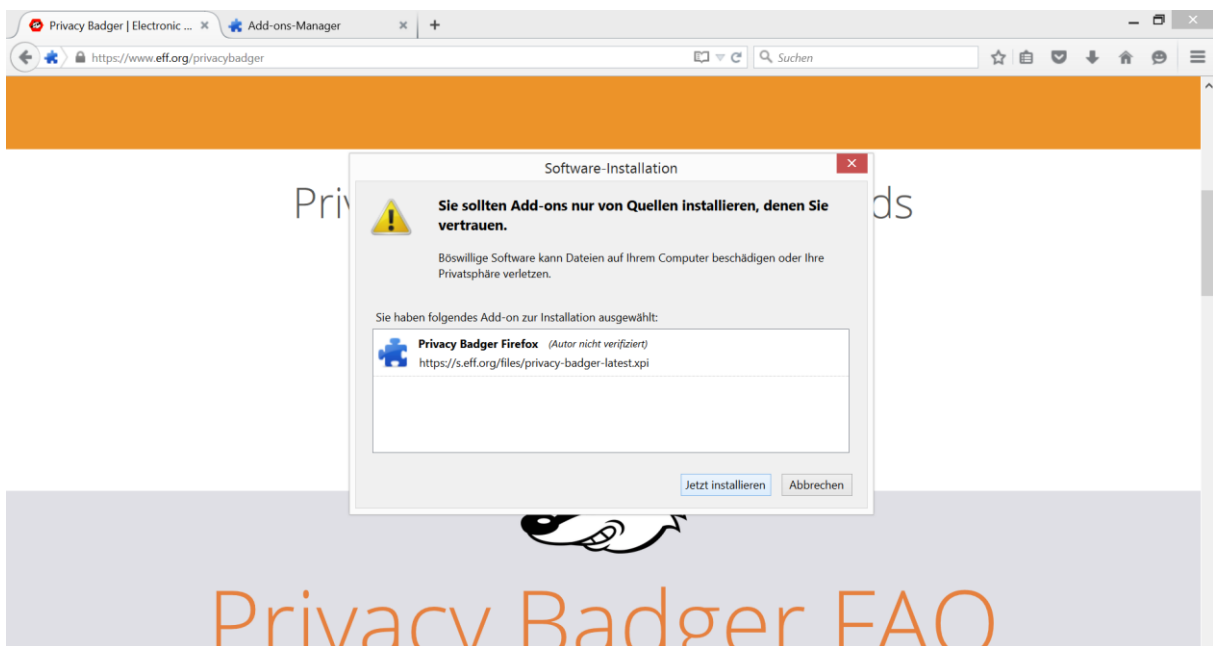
Privacy Badger | Electronic ... ×
Add-ons-Manager ×
+

https://www.eff.org/privacybadger
Suchen

Priv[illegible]ds

Software-Installation

Sie sollten Add-ons nur von Quellen installieren, denen Sie vertrauen.

Böswillige Software kann Dateien auf Ihrem Computer beschädigen oder Ihre Privatsphäre verletzen.

Sie haben folgendes Add-on zur Installation ausgewählt:

Privacy Badger Firefox (Autor nicht verifiziert)
https://s.eff.org/files/privacy-badger-latest.xpi

Jetzt installieren
Abbrechen

Privacy Badger FAQ